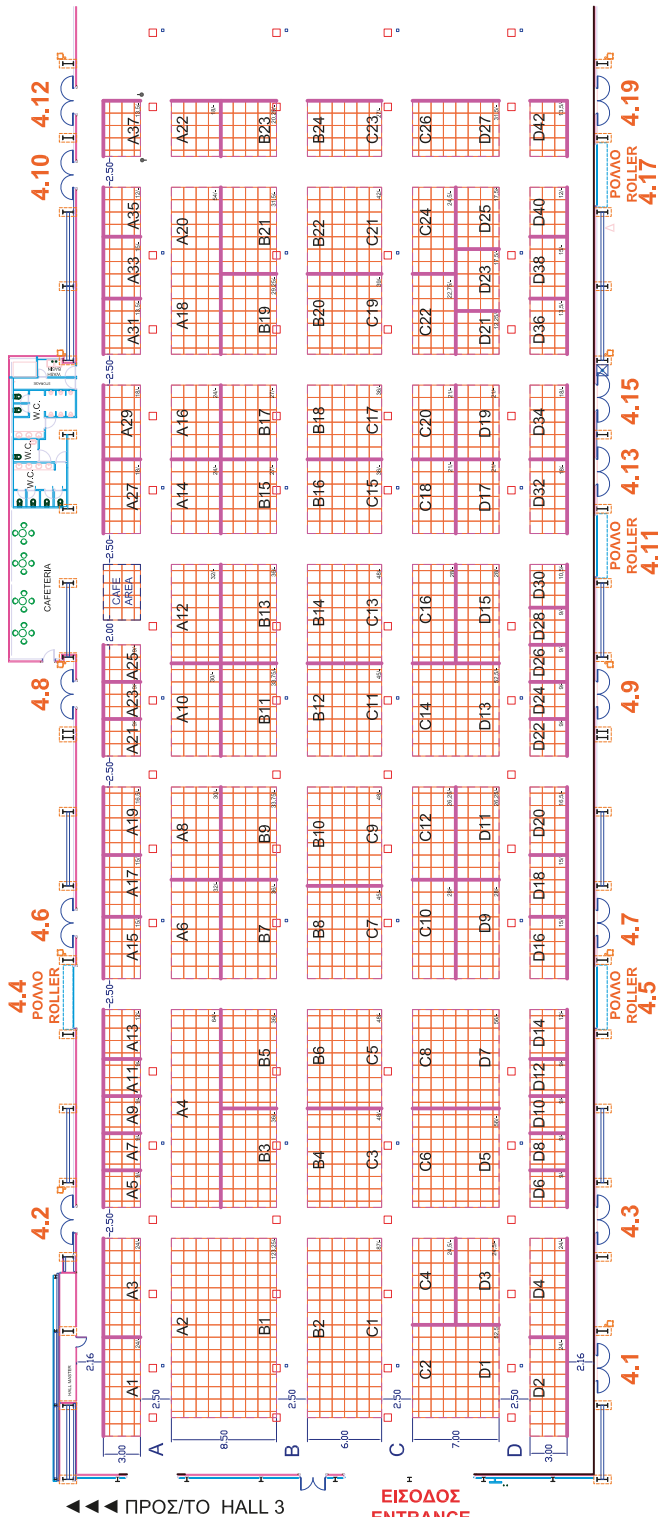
4.12
4.10
4.8
4.6
4.4
ΡΟΛΛΟ
ROLLER
4.2
4.19
ΡΟΛΛΟ
ROLLER
4.17
4.15
4.13
ΡΟΛΛΟ
ROLLER
4.11
4.9
4.7
ΡΟΛΛΟ
ROLLER
4.5
4.3
4.1

W.C.
W.C.
CAFETERIA
CAFE
AREA
HALL MASTER

A37 A35 A33 A31 A29 A27 A25 A23 A21 A19 A17 A15 A13 A11 A9 A7 A5 A3 A1
A22 A20 A18 A16 A14 A12 A10 A8 A6 A4 A2
B23 B21 B19 B17 B15 B13 B11 B9 B7 B5 B3 B1
B24 B22 B20 B18 B16 B14 B12 B10 B8 B6 B4 B2
C23 C21 C19 C17 C15 C13 C11 C9 C7 C5 C3 C1
C26 C24 C22 C20 C18 C16 C14 C12 C10 C8 C6 C4 C2
D27 D25 D23 D21 D19 D17 D15 D13 D11 D9 D7 D5 D3 D1
D42 D40 D38 D36 D34 D32 D30 D28 D26 D24 D22 D20 D18 D16 D14 D12 D10 D8 D6 D4 D2

A
B
C
D
3.00
8.50
6.00
7.00
3.00
2.50
2.50
2.50
2.50
2.50
2.50
2.50
2.00
2.50
2.50
2.50
2.16
2.16

◄◄◄ ΠΡΟΣ/ΤΟ HALL 3
ΕΙΣΟΔΟΣ
ENTRANCE